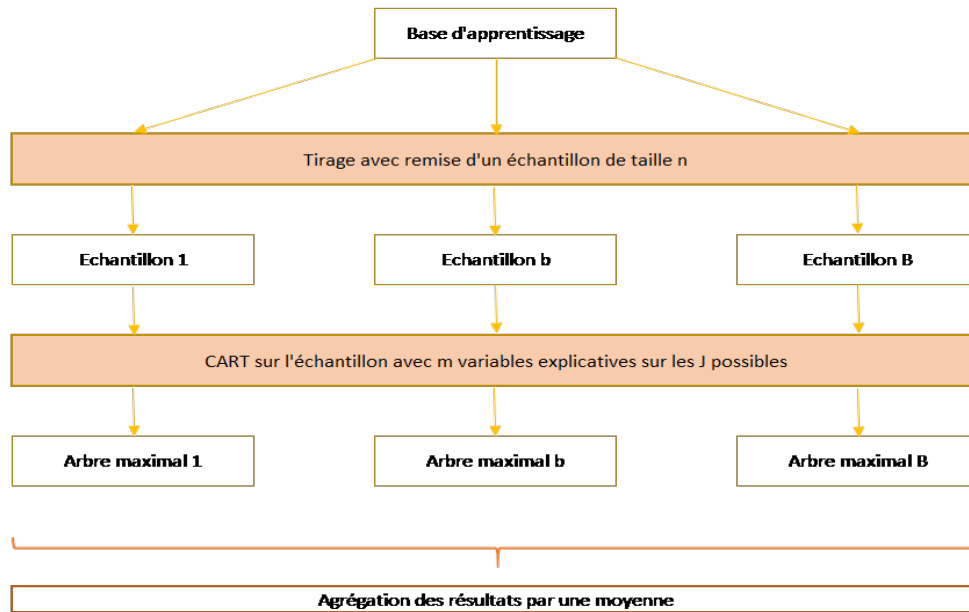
Base d'apprentissage

Tirage avec remise d'un échantillon de taille n

Echantillon 1

Echantillon b

Echantillon B

CART sur l'échantillon avec m variables explicatives sur les J possibles

Arbre maximal 1

Arbre maximal b

Arbre maximal B

Agrégation des résultats par une moyenne